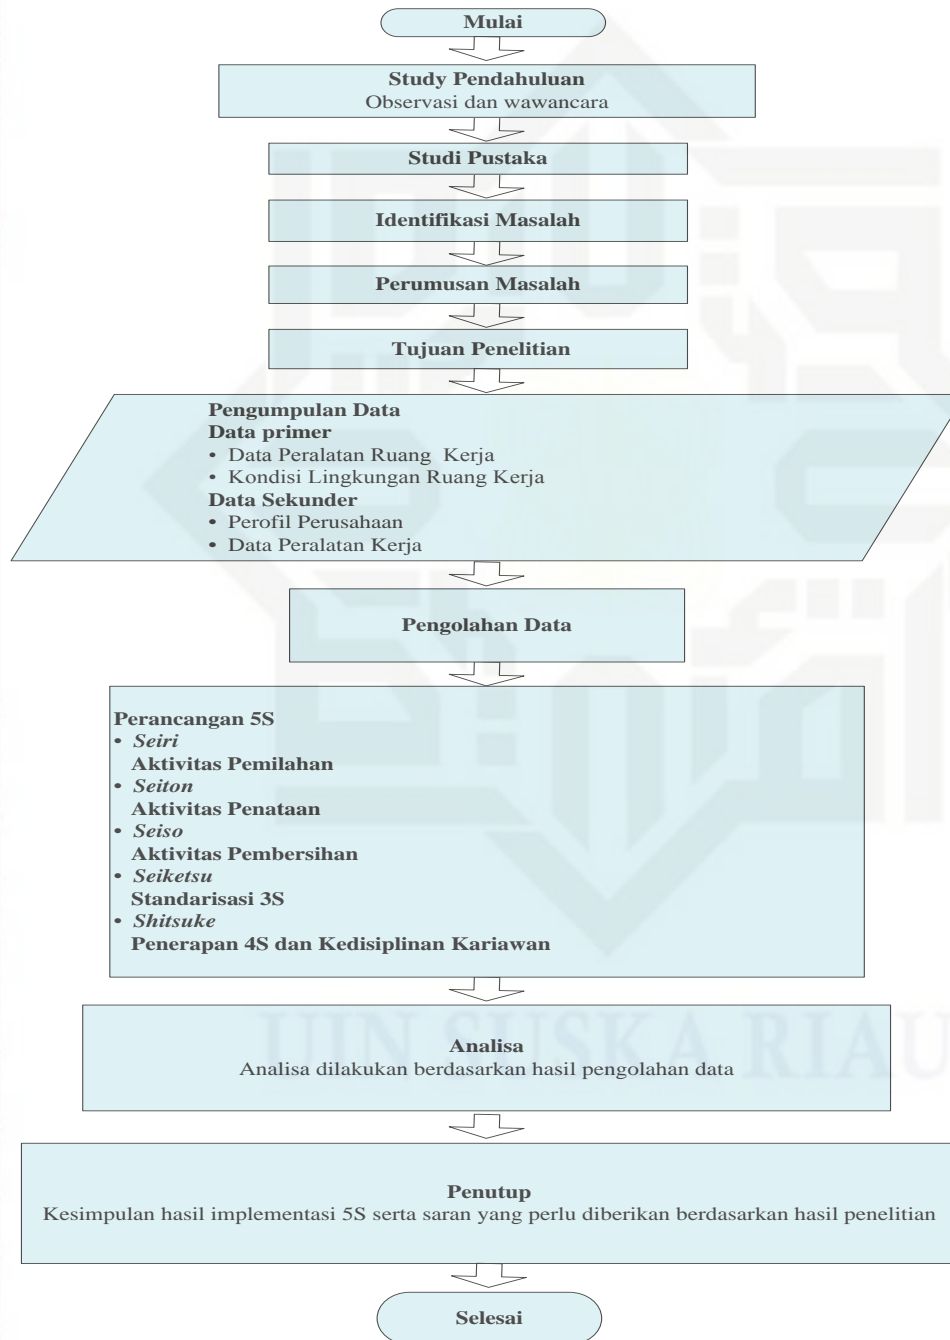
Mulai

Study Pendahuluan
Observasi dan wawancara

Studi Pustaka

Identifikasi Masalah

Perumusan Masalah

Tujuan Penelitian

Pengumpulan Data
Data primer
• Data Peralatan Ruang Kerja
• Kondisi Lingkungan Ruang Kerja
Data Sekunder
• Perofil Perusahaan
• Data Peralatan Kerja

Pengolahan Data

Perancangan 5S
• *Seiri*
Aktivitas Pemilahan
• *Seiton*
Aktivitas Penataan
• *Seiso*
Aktivitas Pembersihan
• *Seiketsu*
Standarisasi 3S
• *Shitsuke*
Penerapan 4S dan Kedisiplinan Kariawan

Analisa
Analisa dilakukan berdasarkan hasil pengolahan data

Penutup
Kesimpulan hasil implementasi 5S serta saran yang perlu diberikan berdasarkan hasil penelitian

Selesai

UIN SUSKA RIAU